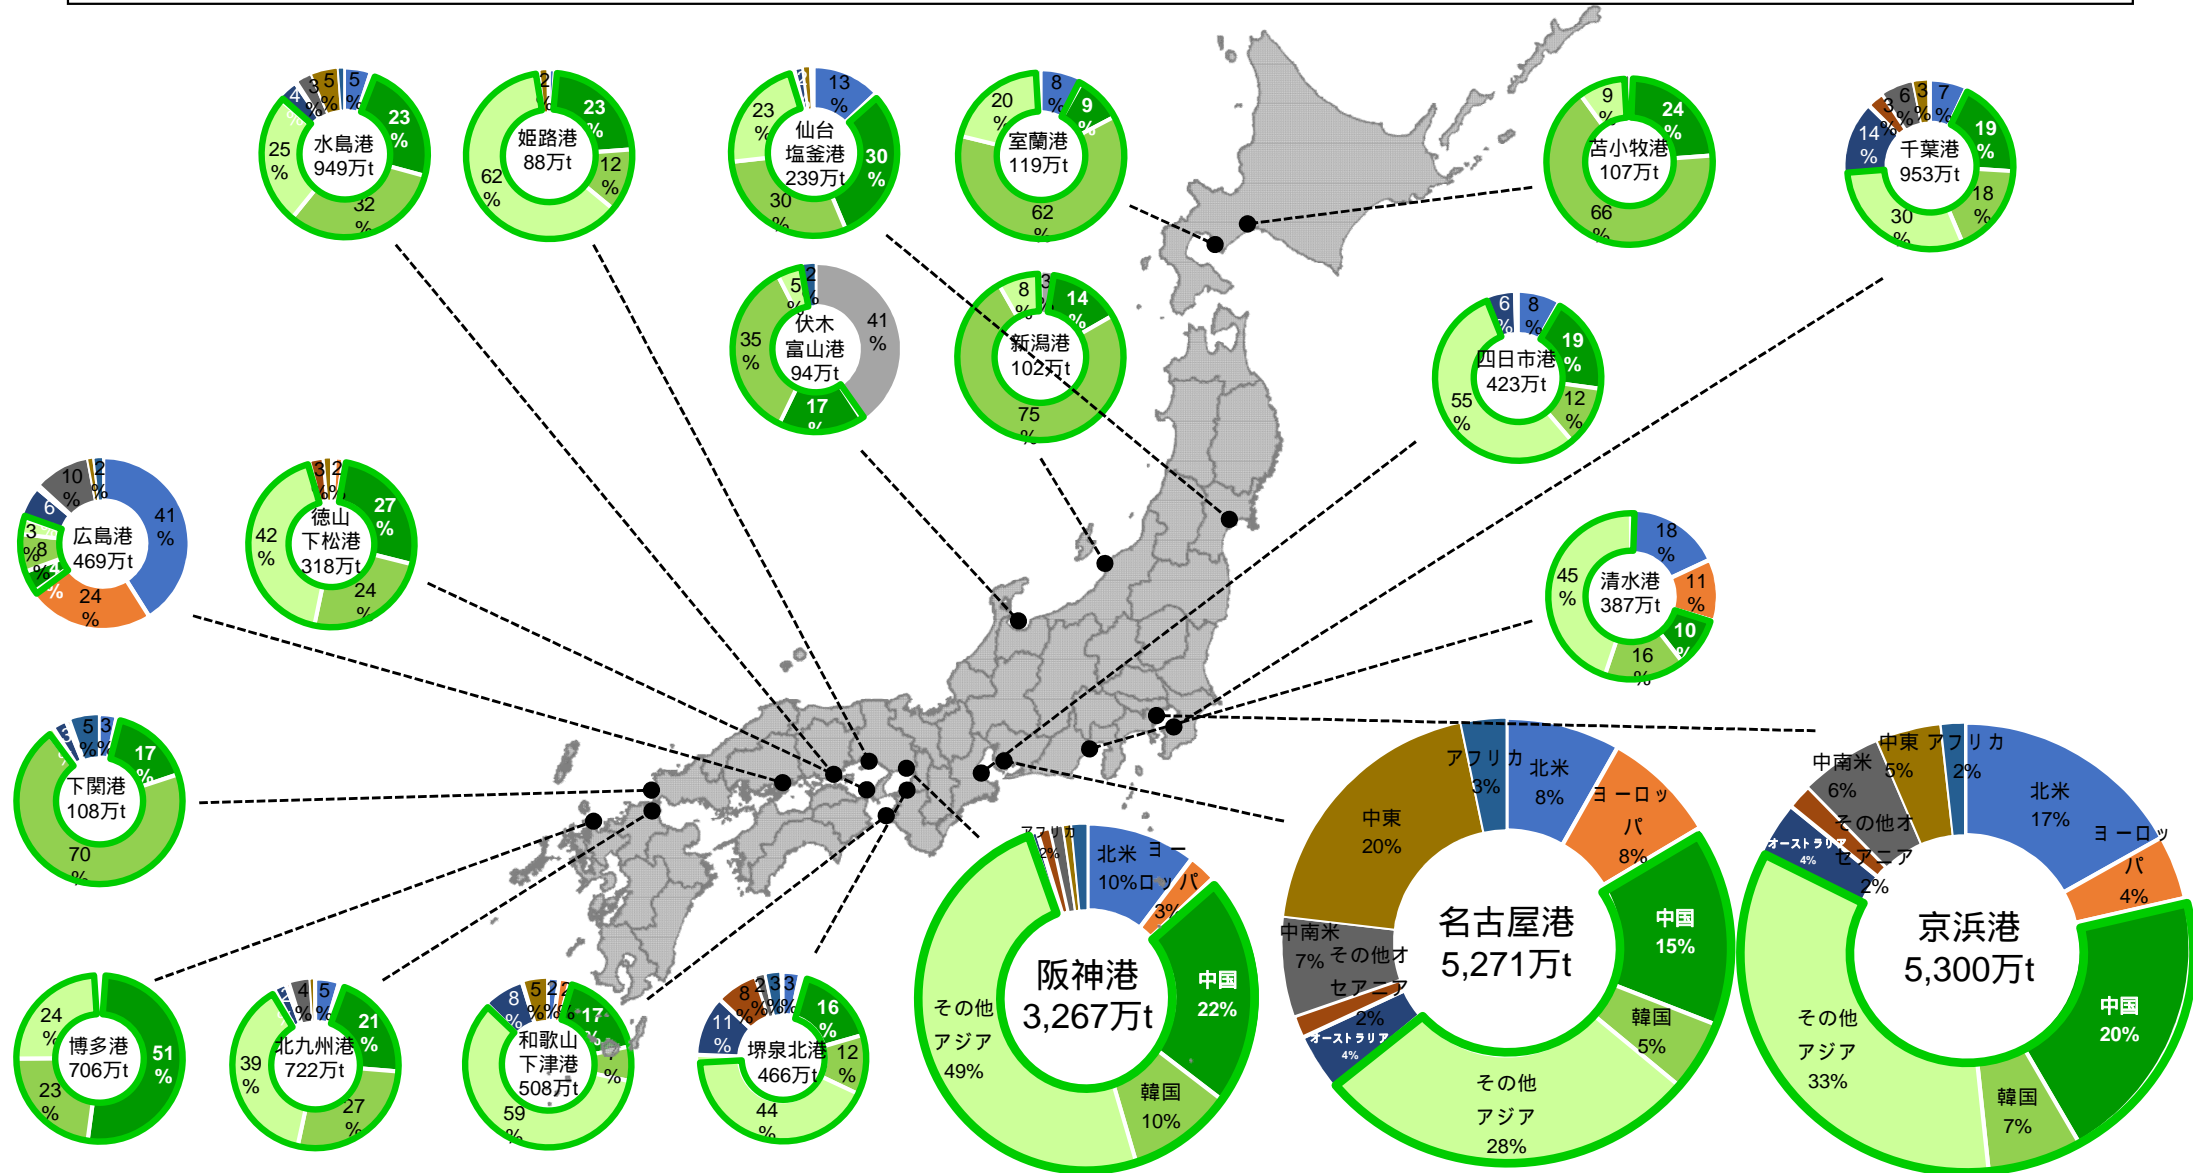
水島港
949万t
5%
23%
32%
25%
4%
3%
5%

姫路港
88万t
2%
23%
12%
62%

仙台
塩釜港
239万t
13%
30%
30%
23%

室蘭港
119万t
8%
9%
62%
20%

苫小牧港
107万t
9%
24%
66%

千葉港
953万t
7%
19%
18%
30%
14%
3%
6%
3%

伏木
富山港
94万t
2%
41%
17%
35%
5%

新潟港
102万t
3%
14%
75%
8%

四日市港
423万t
6%
8%
19%
12%
55%

広島港
469万t
2%
41%
24%
3%
8%
6%
10%

徳山
下松港
318万t
3%
2%
27%
24%
42%

清水港
387万t
18%
11%
10%
16%
45%

下関港
108万t
5%
3%
17%
70%

博多港
706万t
51%
23%
24%

北九州港
722万t
4%
5%
21%
27%
39%

和歌山
下津港
508万t
8%
5%
2%
2%
17%
%
59%

堺泉北港
466万t
8%
2%
3%
3%
16%
12%
44%
11%

阪神港
3,267万t
アフリカ
2%
北米
10%
ヨーロッパ
3%
中国
22%
韓国
10%
その他
アジア
49%

名古屋港
5,271万t
アフリカ
3%
北米
8%
ヨーロッパ
8%
中国
15%
韓国
5%
その他
アジア
28%
オーストラリア
4%
その他オセアニア
2%
中南米
7%
中東
20%

京浜港
5,300万t
中東
5%
アフリカ
2%
北米
17%
ヨーロッパ
4%
中国
20%
韓国
7%
その他
アジア
33%
オーストラリア
4%
その他オセアニア
2%
中南米
6%